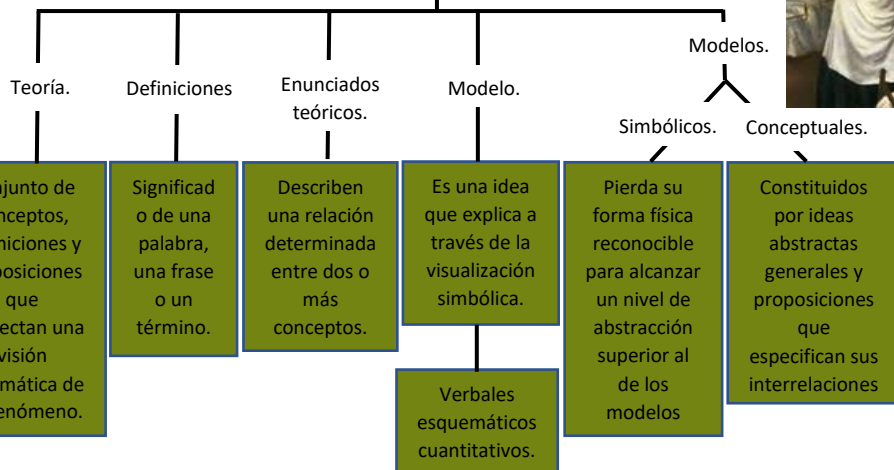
Teoría.

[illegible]njunto de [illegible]nceptos, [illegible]iciones y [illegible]posiciones que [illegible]ectan una visión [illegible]mática de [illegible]enómeno.

Definiciones

Significad o de una palabra, una frase o un término.

Enunciados teóricos.

Describen una relación determinada entre dos o más conceptos.

Modelo.

Es una idea que explica a través de la visualización simbólica.

Verbales esquemáticos cuantitativos.

Modelos.

Simbólicos.

Pierda su forma física reconocible para alcanzar un nivel de abstracción superior al de los modelos

Conceptuales.

Constituidos por ideas abstractas generales y proposiciones que especifican sus interrelaciones